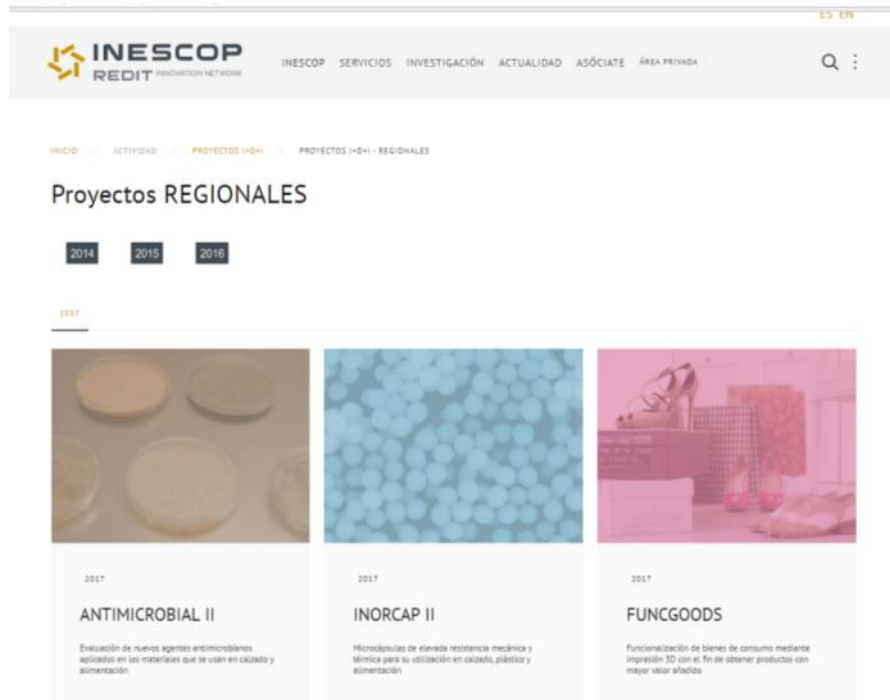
ES EN

INESCOP
REDIT INNOVATION NETWORK

INESCOP SERVICIOS INVESTIGACIÓN ACTUALIDAD ASÓCIATE ÁREA PRIVADA

INICIO ACTIVIDAD PROYECTOS I+D+I PROYECTOS I+D+I - REGIONALES

Proyectos REGIONALES

2014 2015 2016

2017

2017

ANTIMICROBIAL II

Evaluación de nuevos agentes antimicrobianos aplicados en los materiales que se usan en calzado y alimentación

2017

INORCAP II

Microcápsulas de elevada resistencia mecánica y térmica para su utilización en calzado, plástico y alimentación

2017

FUNCGOODS

Funcionalización de bienes de consumo mediante impresión 3D con el fin de obtener productos con mayor valor añadido